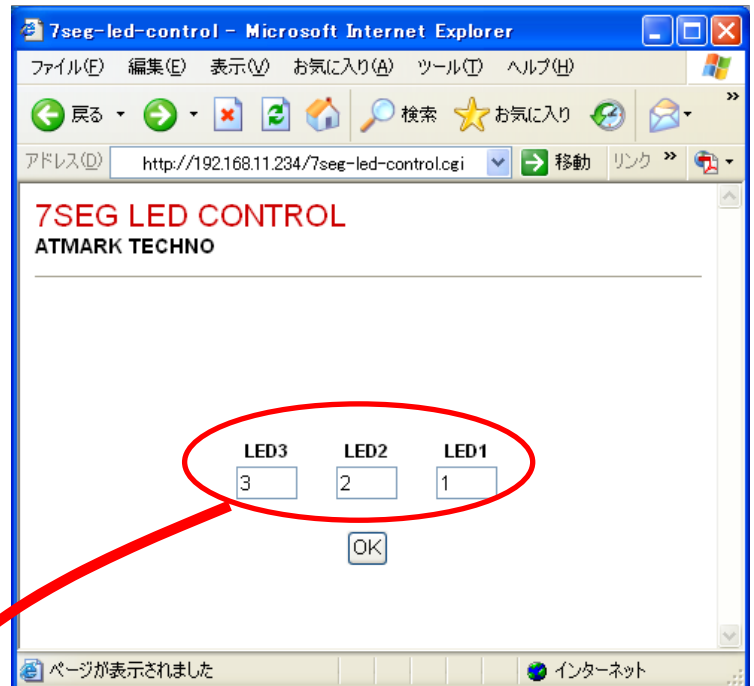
7seg-led-control - Microsoft Internet Explorer

ファイル(F) 編集(E) 表示(V) お気に入り(A) ツール(T) ヘルプ(H)

戻る 検索 お気に入り

アドレス(D) http://192.168.11.234/7seg-led-control.cgi 移動 リンク

7SEG LED CONTROL
ATMARK TECHNO

| LED3 | LED2 | LED1 |
|---|---|---|
| 3 | 2 | 1 |

OK

ページが表示されました

インターネット